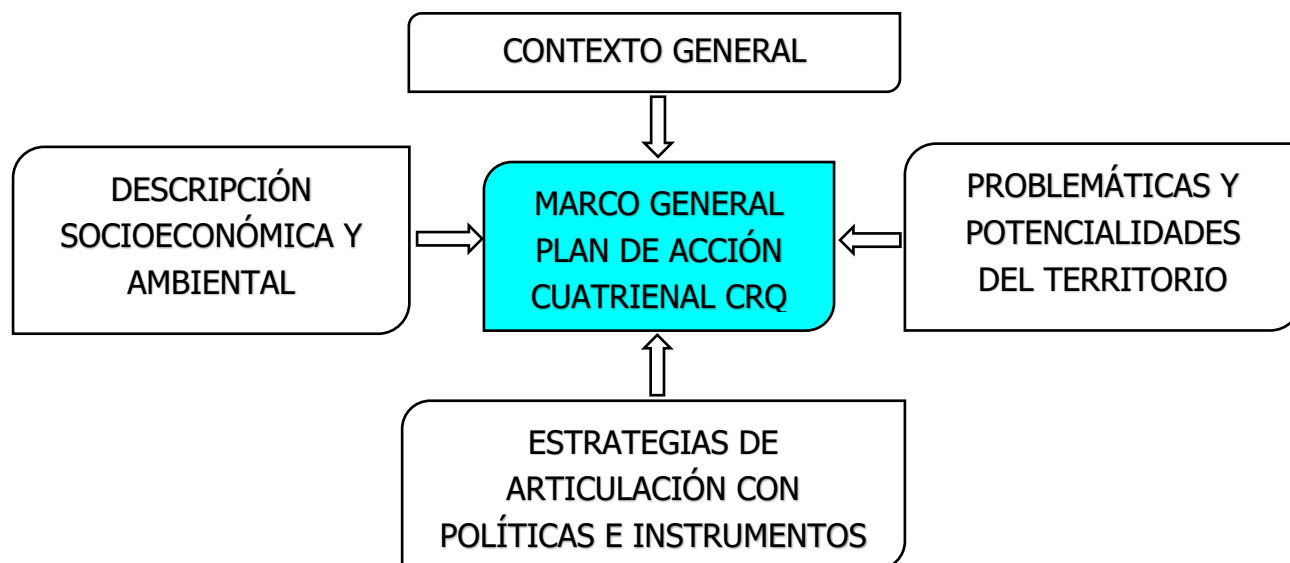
CONTEXTO GENERAL

DESCRIPCIÓN SOCIOECONÓMICA Y AMBIENTAL

MARCO GENERAL PLAN DE ACCIÓN CUATRIENAL CRQ

PROBLEMÁTICAS Y POTENCIALIDADES DEL TERRITORIO

ESTRATEGIAS DE ARTICULACIÓN CON POLÍTICAS E INSTRUMENTOS